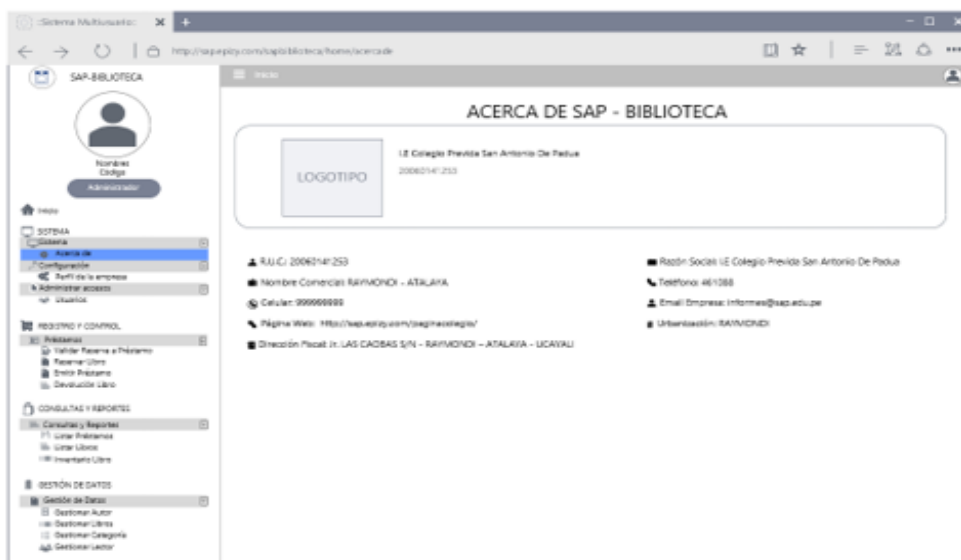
:Sistema Multiusuario:

http://sapepizy.com/sapbiblioteca/home/acercade

SAP-BIBLIOTECA

Nombres
Codigo

Administrador

Inicio

SISTEMA
Sistema
Acerca de
Configuración
Perfil de la empresa
Administrar accesos
Usuarios

REGISTRO Y CONTROL
Préstamos
Validar Reserva a Préstamo
Reservar Libro
Emitir Préstamo
Devolución Libro

CONSULTAS Y REPORTES
Consultas y Reportes
Listar Préstamos
Listar Libros
Inventario Libro

GESTIÓN DE DATOS
Gestión de Datos
Gestionar Autor
Gestionar Libros
Gestionar Categoría
Gestionar Lector

Inicio

ACERCA DE SAP - BIBLIOTECA

LOGOTIPO

I.E Colegio Previda San Antonio De Padua
20060141253

R.U.C: 20060141253

Nombre Comercial: RAYMONDI - ATALAYA

Celular: 999999999

Página Web: http://sap.epizy.com/paginacolegio/

Dirección Fiscal: Jr. LAS CAOBAS S/N - RAYMONDI - ATALAYA - UCAYALI

Razón Social: I.E Colegio Previda San Antonio De Padua

Teléfono: 461088

Email Empresa: informes@sap.edu.pe

Urbanización: RAYMONDI